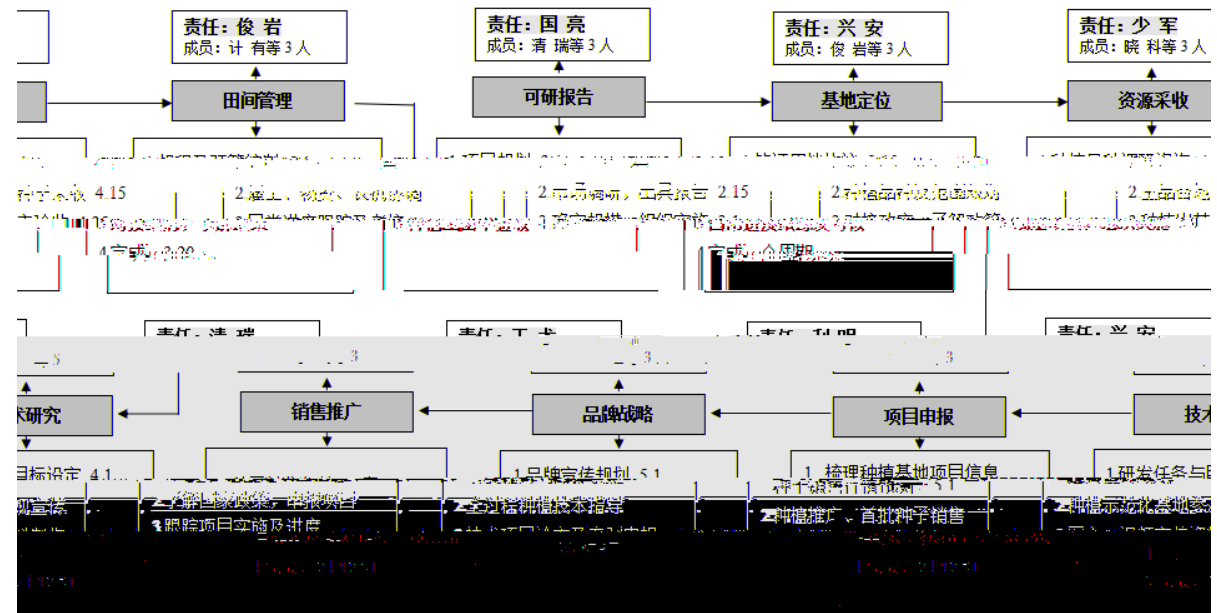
责任：俊 岩
成员：计 有等 3 人

田间管理

责任：国 亮
成员：清 瑞等 3 人

可研报告

责任：兴 安
成员：俊 岩等 3 人

基地定位

责任：少 军
成员：晓 科等 3 人

资源采收

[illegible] 4.15
2.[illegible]
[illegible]
4.完成 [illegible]

2.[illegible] 2.15
3.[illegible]

2.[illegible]
3.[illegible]
完成 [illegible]

2.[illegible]
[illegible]

责任：清 瑞

责任：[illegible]

责任：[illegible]

责任：兴 安

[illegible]研究

销售推广

品牌战略

项目申报

技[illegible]

目标设定 4.1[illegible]
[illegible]

2.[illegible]
3.跟踪项目实施及进度

1.品牌宣传规划 5.1
2.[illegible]
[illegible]

1. 梳理种植基地项目信息
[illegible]
2.种植推广、首批种子销售

1.研发任务与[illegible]
2.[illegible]
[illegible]